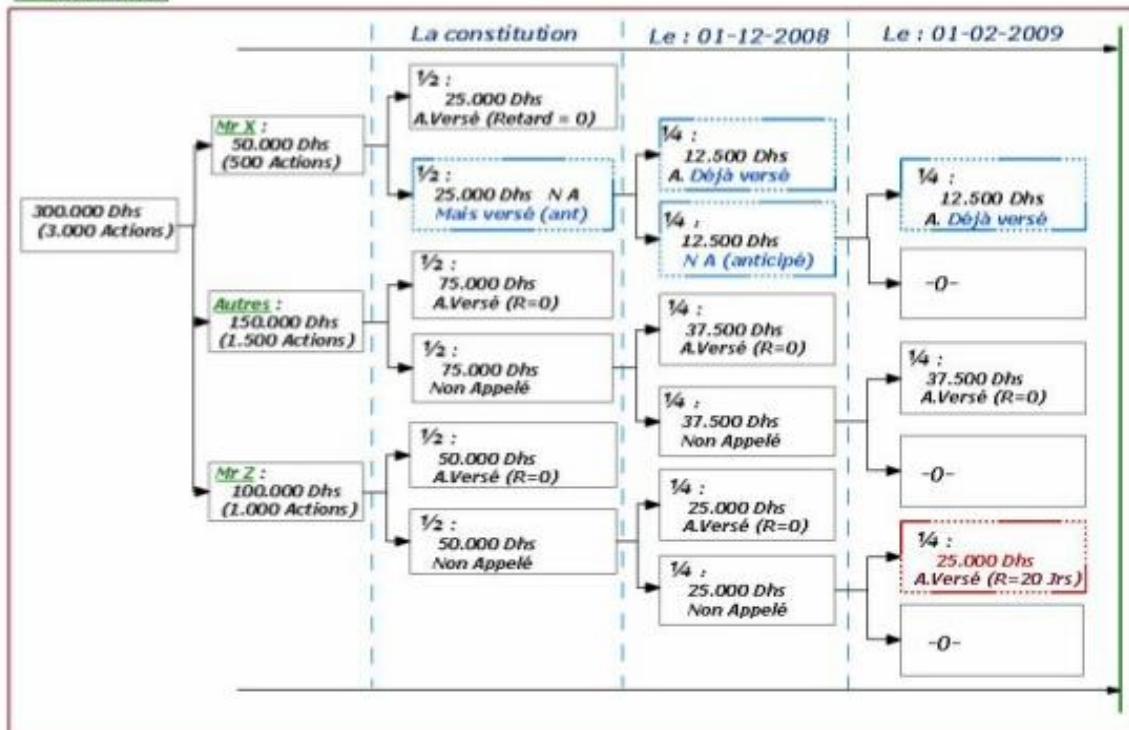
La constitution | Le : 01-12-2008 | Le : 01-02-2009

300.000 Dhs (3.000 Actions)

Mr X : 50.000 Dhs (500 Actions)

½ : 25.000 Dhs A.Versé (Retard = 0)

½ : 25.000 Dhs N A Mais versé (ant)

¼ : 12.500 Dhs A. Déjà versé

¼ : 12.500 Dhs N A (anticipé)

¼ : 12.500 Dhs A. Déjà versé

-0-

Autres : 150.000 Dhs (1.500 Actions)

½ : 75.000 Dhs A.Versé (R=0)

½ : 75.000 Dhs Non Appelé

¼ : 37.500 Dhs A.Versé (R=0)

¼ : 37.500 Dhs Non Appelé

¼ : 37.500 Dhs A.Versé (R=0)

-0-

Mr Z : 100.000 Dhs (1.000 Actions)

½ : 50.000 Dhs A.Versé (R=0)

½ : 50.000 Dhs Non Appelé

¼ : 25.000 Dhs A.Versé (R=0)

¼ : 25.000 Dhs Non Appelé

¼ : 25.000 Dhs A.Versé (R=20 Jrs)

-0-